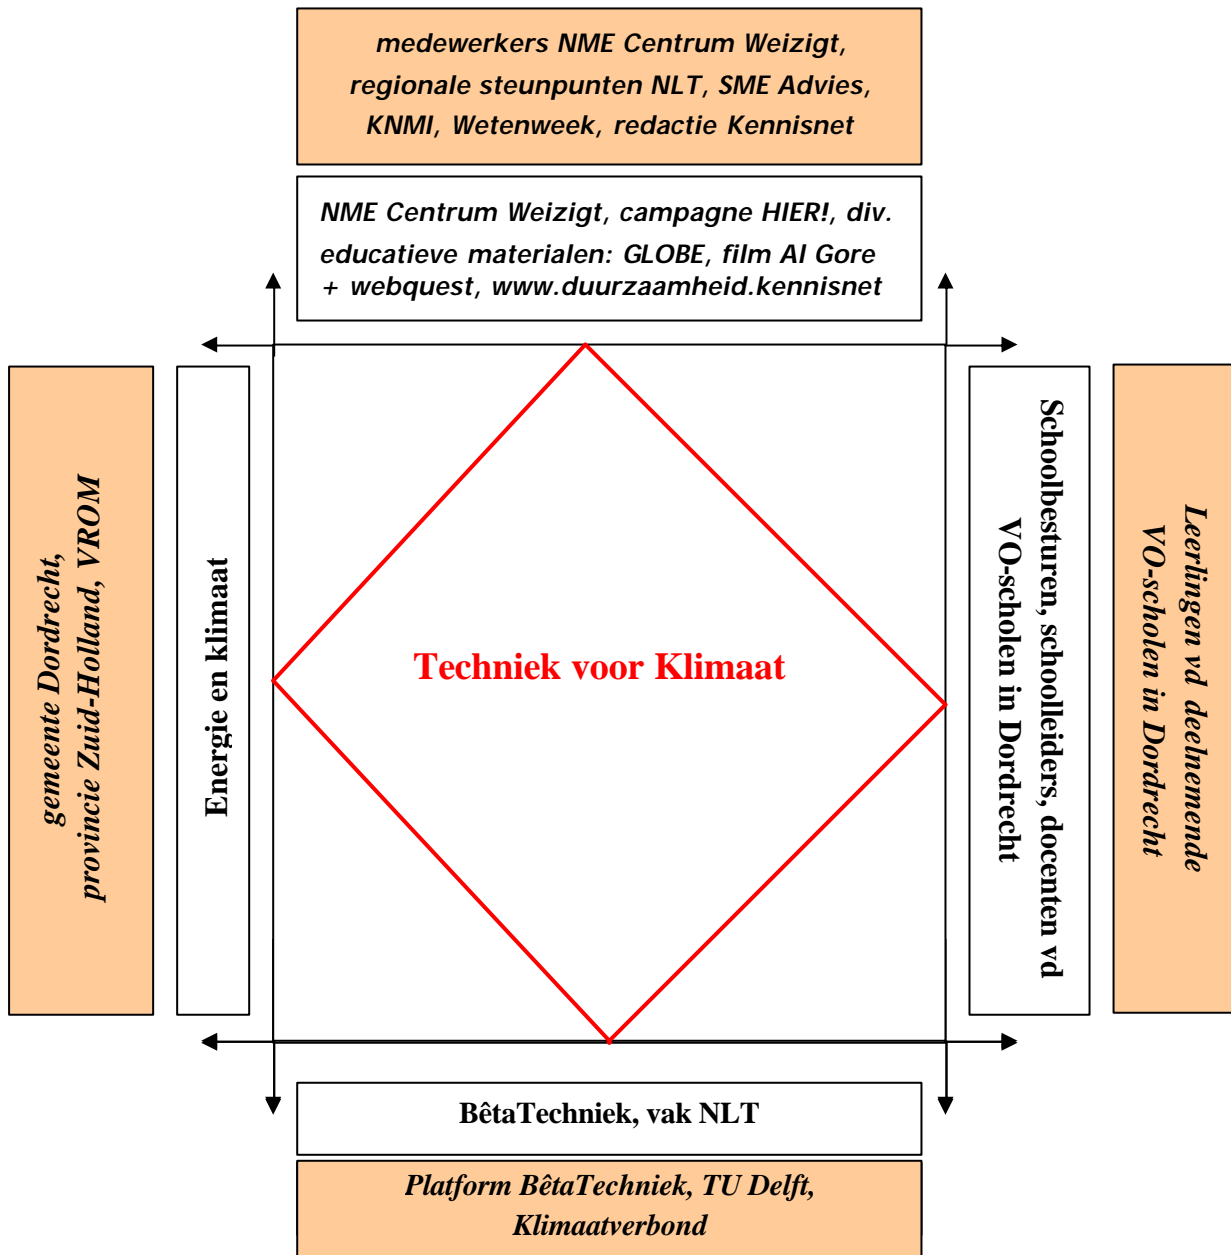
medewerkers NME Centrum Weizigt, regionale steunpunten NLT, SME Advies, KNMI, Wetenweek, redactie Kennisnet

NME Centrum Weizigt, campagne HIER!, div. educatieve materialen: GLOBE, film Al Gore + webquest, www.duurzaamheid.kennisnet

gemeente Dordrecht, provincie Zuid-Holland, VROM

Energie en klimaat

Techniek voor Klimaat

Schoolbesturen, schoolleiders, docenten vd VO-scholen in Dordrecht

Leerlingen vd deelnemende VO-scholen in Dordrecht

BêtaTechniek, vak NLT

Platform BêtaTechniek, TU Delft, Klimaatverbond